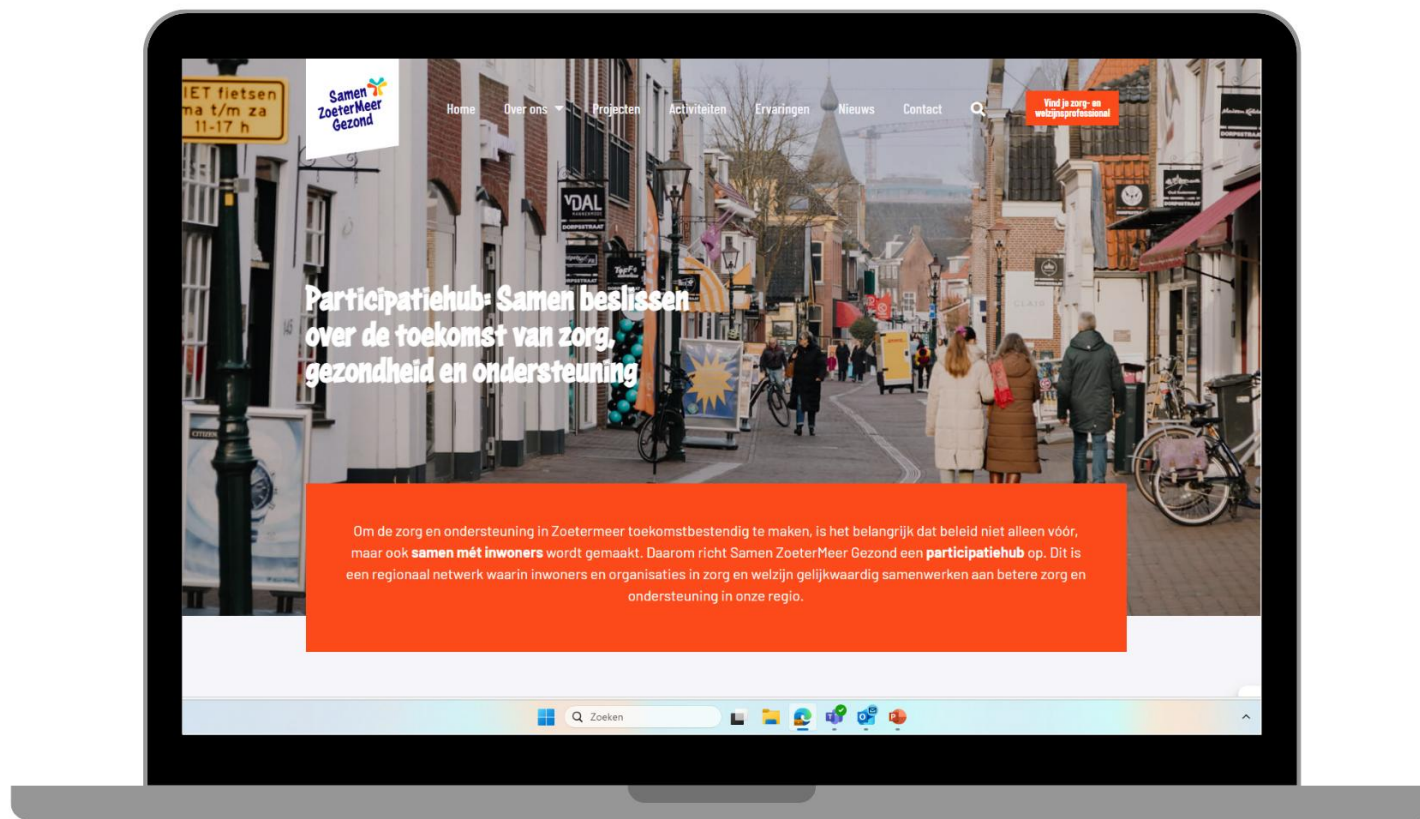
IET fietsen
ma t/m za
11-17 h

Samen ZoeterMeer Gezond

Home Over ons Projecten Activiteiten Ervaringen Nieuws Contact

Vind je zorg- en welzijnsprofessional

VDAL

DORPSTRAAT

Participatiehub: Samen beslissen over de toekomst van zorg, gezondheid en ondersteuning

Om de zorg en ondersteuning in Zoetermeer toekomstbestendig te maken, is het belangrijk dat beleid niet alleen vóór, maar ook **samen mét inwoners** wordt gemaakt. Daarom richt Samen ZoeterMeer Gezond een **participatiehub** op. Dit is een regionaal netwerk waarin inwoners en organisaties in zorg en welzijn gelijkwaardig samenwerken aan betere zorg en ondersteuning in onze regio.

Zoeken